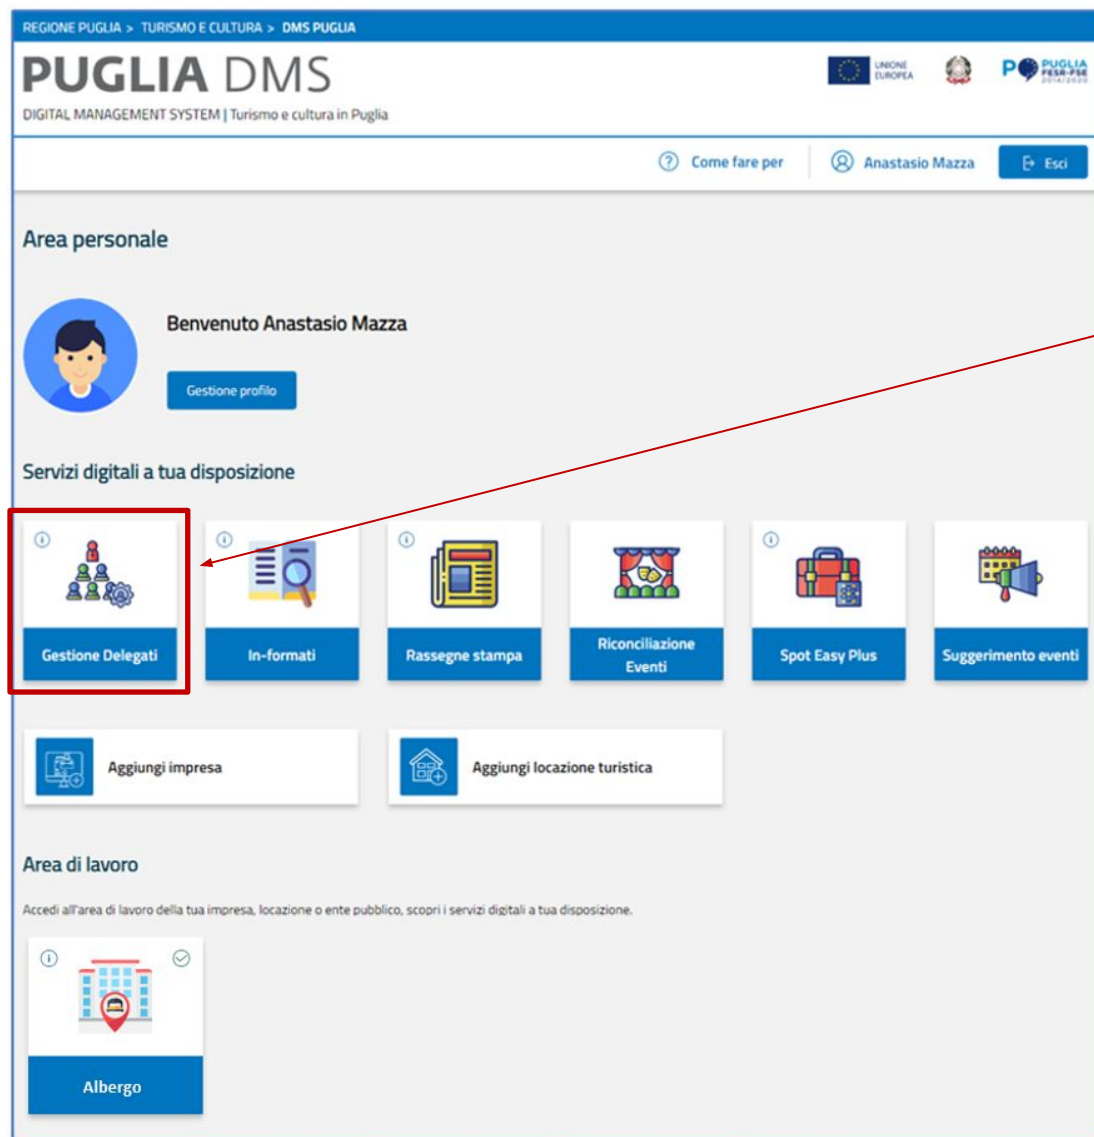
REGIONE PUGLIA > TURISMO E CULTURA > DMS PUGLIA

PUGLIA DMS

DIGITAL MANAGEMENT SYSTEM | Turismo e cultura in Puglia

UNIONE EUROPEA

PO PUGLIA FESR-FSE 2014/2020

Come fare per

Anastasio Mazza

Esci

Area personale

Benvenuto Anastasio Mazza

Gestione profilo

Servizi digitali a tua disposizione

Gestione Delegati

In-formati

Rassegne stampa

Riconciliazione Eventi

Spot Easy Plus

Suggerimento eventi

Aggiungi impresa

Aggiungi locazione turistica

Area di lavoro

Accedi all'area di lavoro della tua impresa, locazione o ente pubblico, scopri i servizi digitali a tua disposizione.

Albergo